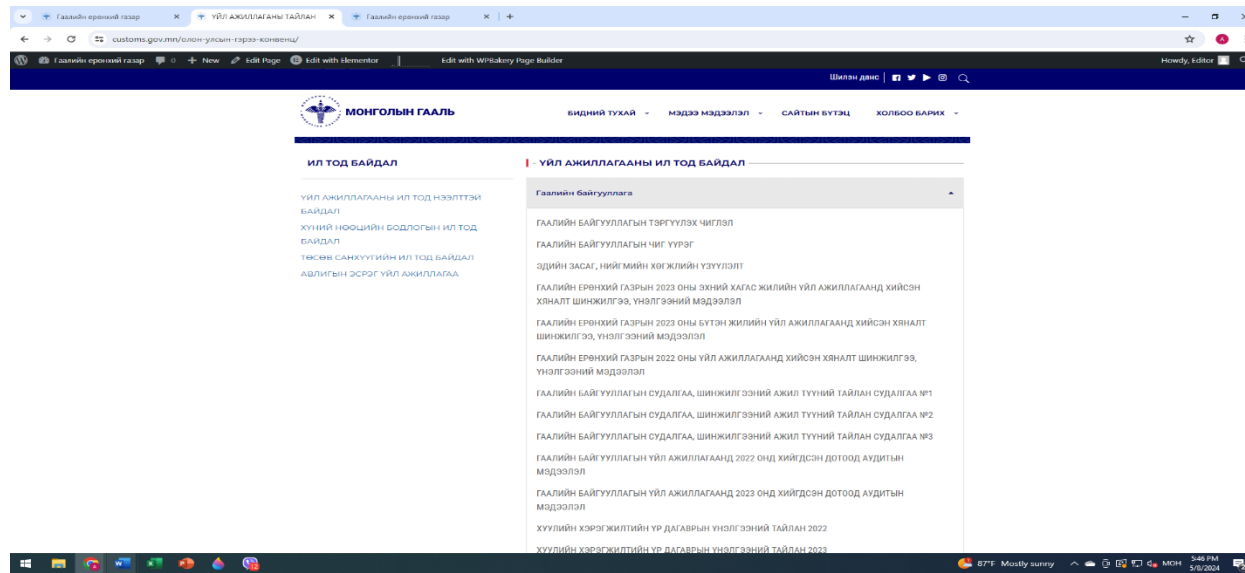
Гаалийн ерөнхий газар × ҮЙЛ АЖИЛЛАГААНЫ ТАЙЛАН × Гаалийн ерөнхий газар × +

customs.gov.mn/олон-улсын-гэрээ-конвенц/

Гаалийн ерөнхий газар 0 + New Edit Page Edit with Elementor Edit with WPBakery Page Builder Howdy, Editor

Шилэн данс

МОНГОЛЫН ГААЛЬ

БИДНИЙ ТУХАЙ МЭДЭЭ МЭДЭЭЛЭЛ САЙТЫН БҮТЭЦ ХОЛБОО БАРИХ

ИЛ ТОД БАЙДАЛ

ҮЙЛ АЖИЛЛАГААНЫ ИЛ ТОД НЭЭЛТТЭЙ БАЙДАЛ
ХҮНИЙ НӨӨЦИЙН БОДЛОГЫН ИЛ ТОД БАЙДАЛ
ТӨСӨВ САНХҮҮГИЙН ИЛ ТОД БАЙДАЛ
АВЛИГЫН ЭСРЭГ ҮЙЛ АЖИЛЛАГАА

ҮЙЛ АЖИЛЛАГААНЫ ИЛ ТОД БАЙДАЛ

Гаалийн байгууллага

ГААЛИЙН БАЙГУУЛЛАГЫН ТЭРГҮҮЛЭХ ЧИГЛЭЛ

ГААЛИЙН БАЙГУУЛЛАГЫН ЧИГ ҮҮРЭГ

ЭДИЙН ЗАСАГ, НИЙГМИЙН ХӨГЖЛИЙН ҮЗҮҮЛЭЛТ

ГААЛИЙН ЕРӨНХИЙ ГАЗРЫН 2023 ОНЫ ЭХНИЙ ХАГАС ЖИЛИЙН ҮЙЛ АЖИЛЛАГААНД ХИЙСЭН ХЯНАЛТ ШИНЖИЛГЭЭ, ҮНЭЛГЭЭНИЙ МЭДЭЭЛЭЛ

ГААЛИЙН ЕРӨНХИЙ ГАЗРЫН 2023 ОНЫ БҮТЭН ЖИЛИЙН ҮЙЛ АЖИЛЛАГААНД ХИЙСЭН ХЯНАЛТ ШИНЖИЛГЭЭ, ҮНЭЛГЭЭНИЙ МЭДЭЭЛЭЛ

ГААЛИЙН ЕРӨНХИЙ ГАЗРЫН 2022 ОНЫ ҮЙЛ АЖИЛЛАГААНД ХИЙСЭН ХЯНАЛТ ШИНЖИЛГЭЭ, ҮНЭЛГЭЭНИЙ МЭДЭЭЛЭЛ

ГААЛИЙН БАЙГУУЛЛАГЫН СУДАЛГАА, ШИНЖИЛГЭЭНИЙ АЖИЛ ТҮҮНИЙ ТАЙЛАН СУДАЛГАА №1

ГААЛИЙН БАЙГУУЛЛАГЫН СУДАЛГАА, ШИНЖИЛГЭЭНИЙ АЖИЛ ТҮҮНИЙ ТАЙЛАН СУДАЛГАА №2

ГААЛИЙН БАЙГУУЛЛАГЫН СУДАЛГАА, ШИНЖИЛГЭЭНИЙ АЖИЛ ТҮҮНИЙ ТАЙЛАН СУДАЛГАА №3

ГААЛИЙН БАЙГУУЛЛАГЫН ҮЙЛ АЖИЛЛАГААНД 2022 ОНД ХИЙГДСЭН ДОТООД АУДИТЫН МЭДЭЭЛЭЛ

ГААЛИЙН БАЙГУУЛЛАГЫН ҮЙЛ АЖИЛЛАГААНД 2023 ОНД ХИЙГДСЭН ДОТООД АУДИТЫН МЭДЭЭЛЭЛ

ХУУЛИЙН ХЭРЭГЖИЛТИЙН ҮР ДАГАВРЫН ҮНЭЛГЭЭНИЙ ТАЙЛАН 2022

ХУУЛИЙН ХЭРЭГЖИЛТИЙН ҮР ДАГАВРЫН ҮНЭЛГЭЭНИЙ ТАЙЛАН 2023

87°F Mostly sunny МОН 5:46 PM 5/8/2024